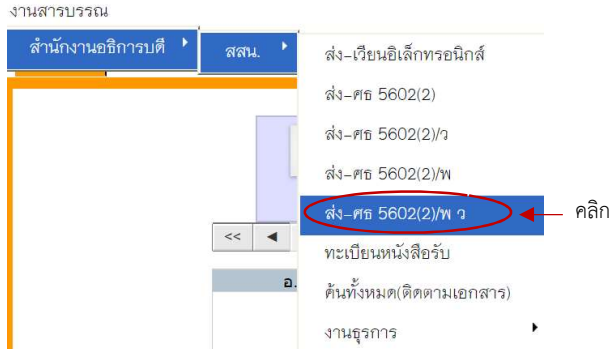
งานสารบรรณ

สำนักงานอธิการบดี

สสน.

ส่ง-เวียนอิเล็กทรอนิกส์

ส่ง-ศธ 5602(2)

ส่ง-ศธ 5602(2)/ว

ส่ง-ศธ 5602(2)/พ

ส่ง-ศธ 5602(2)/พ ว

คลิก

ทะเบียนหนังสือรับ

ค้นทั้งหมด(ติดตามเอกสาร)

งานธุรการ

<<

อ.